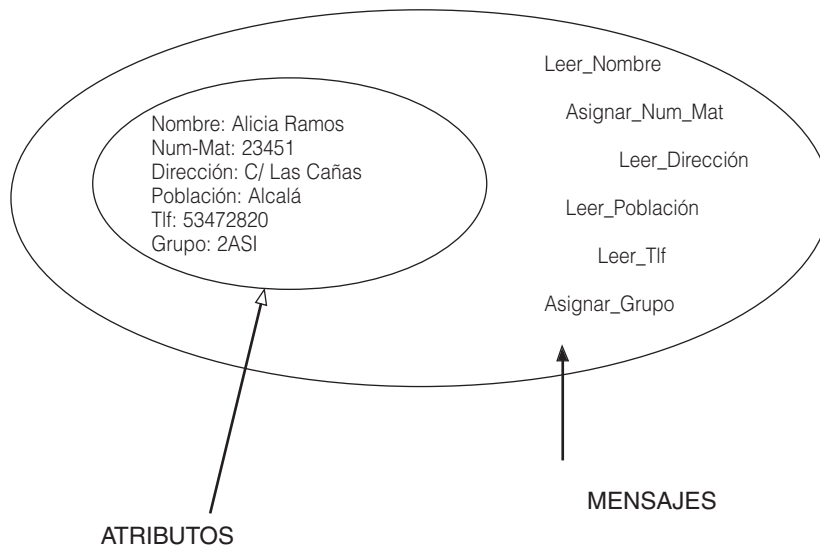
Nombre: Alicia Ramos
Num-Mat: 23451
Dirección: C/ Las Cañas
Población: Alcalá
Tlf: 53472820
Grupo: 2ASI

Leer_Nombre
Asignar_Num_Mat
Leer_Dirección
Leer_Población
Leer_Tlf
Asignar_Grupo

ATRIBUTOS

MENSAJES